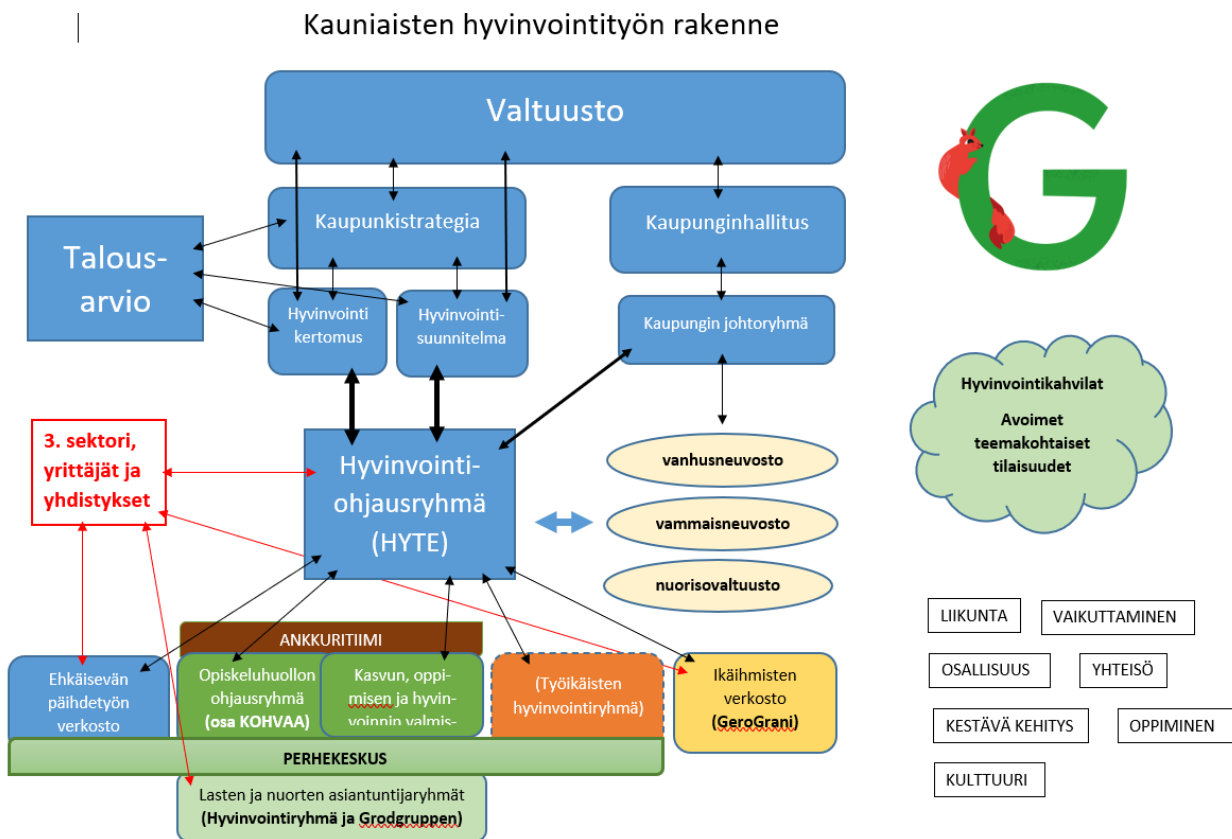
Kauniaisten hyvinvointityön rakenne

Valtuusto

Talous-arvio

Kaupunkistrategia

Kaupunginhallitus

Hyvinvointi kertomus

Hyvinvointi-suunnitelma

Kaupungin johtoryhmä

Hyvinvointikahvilat

Avoimet teemakohtaiset tilaisuudet

3. sektori, yrittäjät ja yhdistykset

Hyvinvointi-ohjausryhmä (HYTE)

vanhusneuvosto

vammaisneuvosto

nuorisovaltuusto

ANKKURITIIMI

Ehkäisevän päihdetyön verkosto

Opiskeluhuollon ohjausryhmä (osa KOHVAA)

Kasvun, oppimisen ja hyvinvoinnin valmis-

(Työikäisten hyvinvointiryhmä)

Ikäihmisten verkosto (GeroGrani)

PERHEKESKUS

Lasten ja nuorten asiantuntijaryhmät (Hyvinvointiryhmä ja Grodgruppen)

LIIKUNTA

VAIKUTTAMINEN

OSALLISUUS

YHTEISÖ

KESTÄVÄ KEHITYS

OPPIMINEN

KULTTUURI